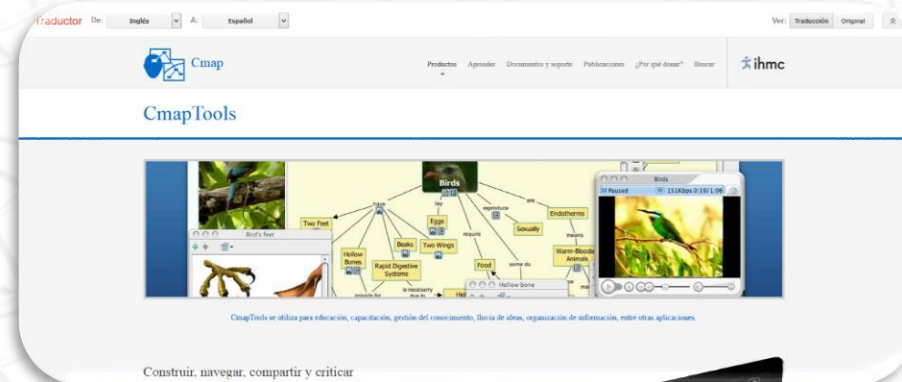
Traductor De: Inglés A: Español

Ver: Traducción Original

Cmap

Productos Aprender Documentos y soporte Publicaciones ¿Por qué donar? Buscar

ihmc

CmapTools

Birds
have
lay
reproduce
are
Two Feet
Eggs
Sexually
Endotherms
Bird's feet
Beaks
Two Wings
means
Hollow Bones
Rapid Digestive Systems
require
Food
some do
Warm-Blooded Animals
is necessary due to
Hollow bone
Birds
Paused
151Kbps 0:19/1:06

CmapTools se utiliza para educación, capacitación, gestión del conocimiento, lluvia de ideas, organización de información, entre otras aplicaciones.

Construir, navegar, compartir y criticar